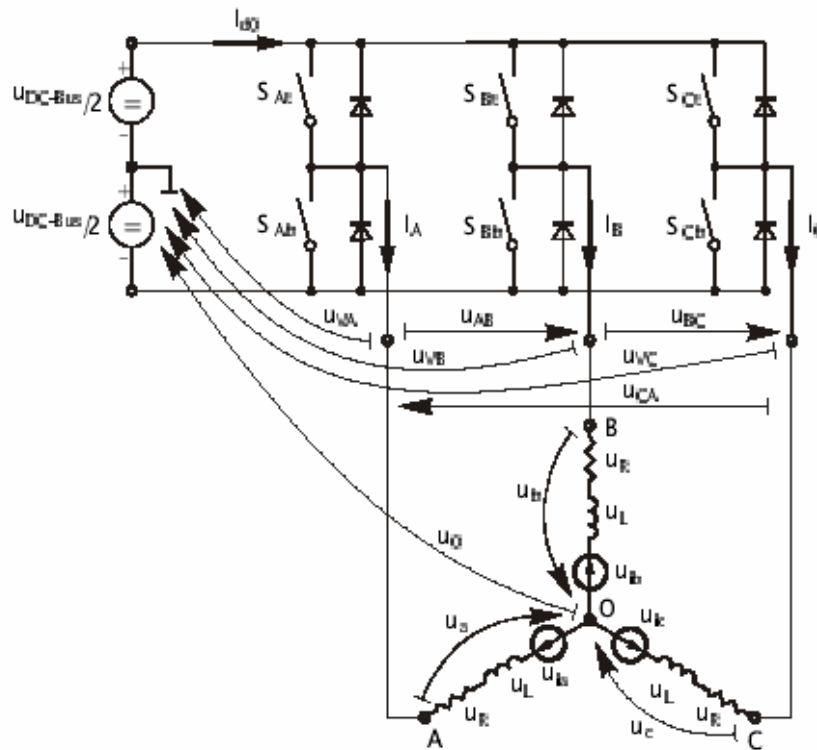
$I_{d0}$
$u_{DC\text{-}Bus}/2$
+
=
-
$u_{DC\text{-}Bus}/2$
+
=
-
$S_{At}$
$S_{Bt}$
$S_{Ct}$
$S_{Ab}$
$I_A$
$S_{Bb}$
$I_B$
$S_{Cb}$
$I_C$
$u_{VA}$
$u_{AB}$
$u_{BC}$
$u_{VB}$
$u_{VC}$
$u_{CA}$
B
$u_R$
$u_b$
$u_L$
$u_0$
$u_{ib}$
O
$u_a$
$u_{ic}$
$u_{ia}$
$u_L$
$u_L$
$u_R$
$u_c$
$u_R$
A
C